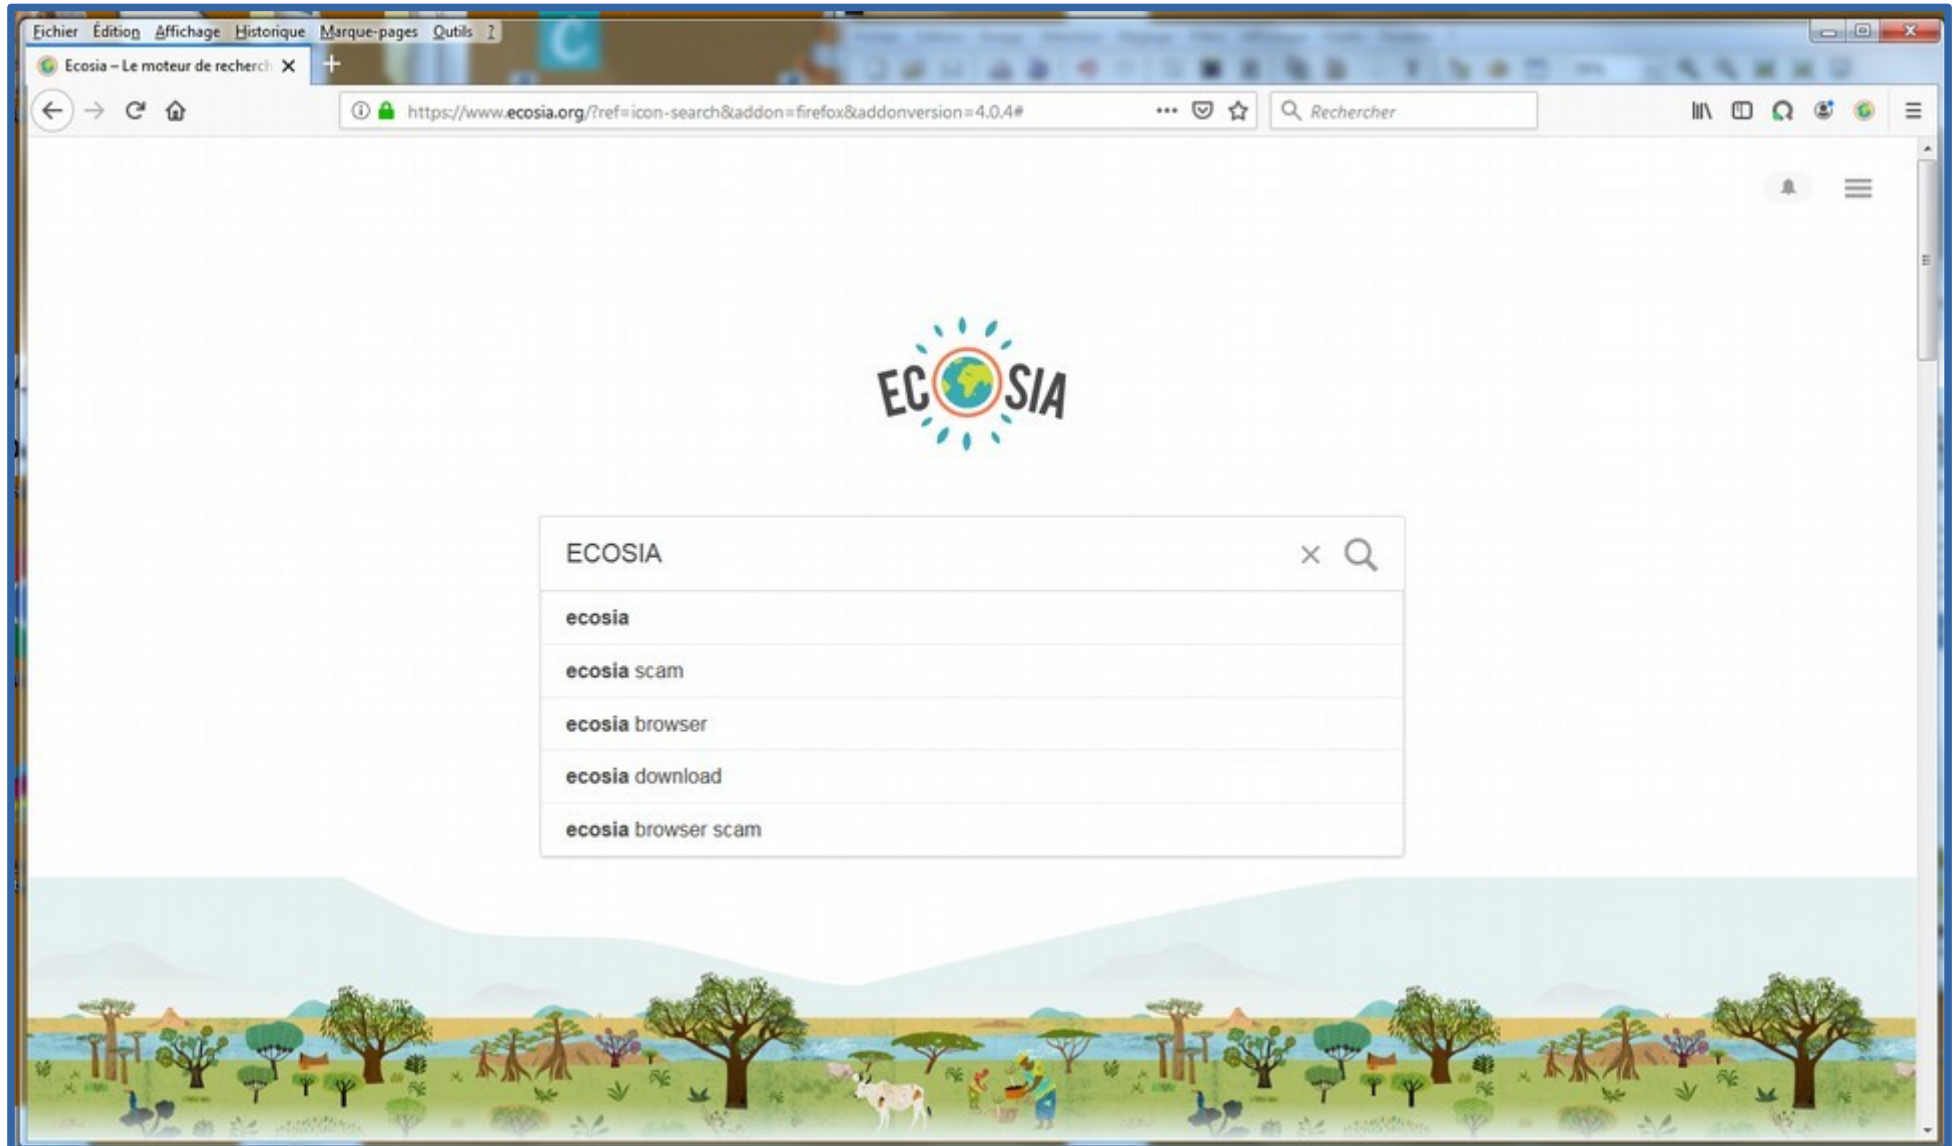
Fichier Édition Affichage Historique Marque-pages Outils ?

Ecosia – Le moteur de recherch

https://www.ecosia.org/?ref=icon-search&addon=firefox&addonversion=4.0.4#

Rechercher

ECOSIA

ECOSIA

ecosia

ecosia scam

ecosia browser

ecosia download

ecosia browser scam